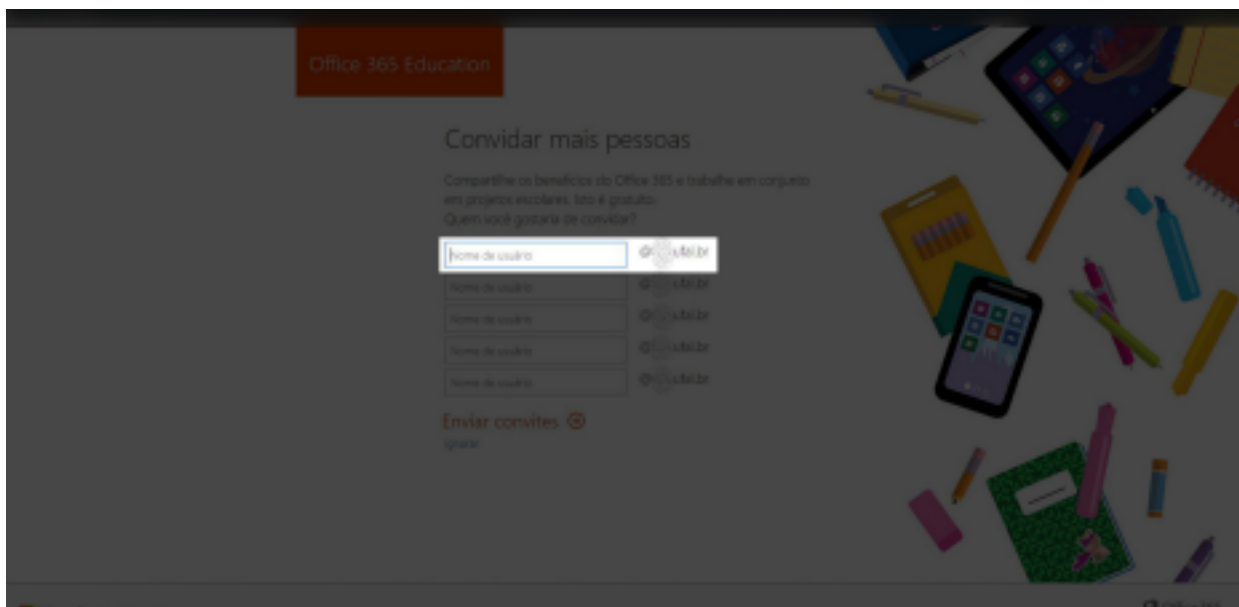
Office 365 Education

Convidar mais pessoas

Compartilhe os benefícios do Office 365 e trabalhe em conjunto em projetos escolares. Isto é gratuito. Quem você gostaria de convidar?

Nome de usuário @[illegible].br
Nome de usuário @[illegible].br
Nome de usuário @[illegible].br
Nome de usuário @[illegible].br
Nome de usuário @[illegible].br

Enviar convites

Ignorar